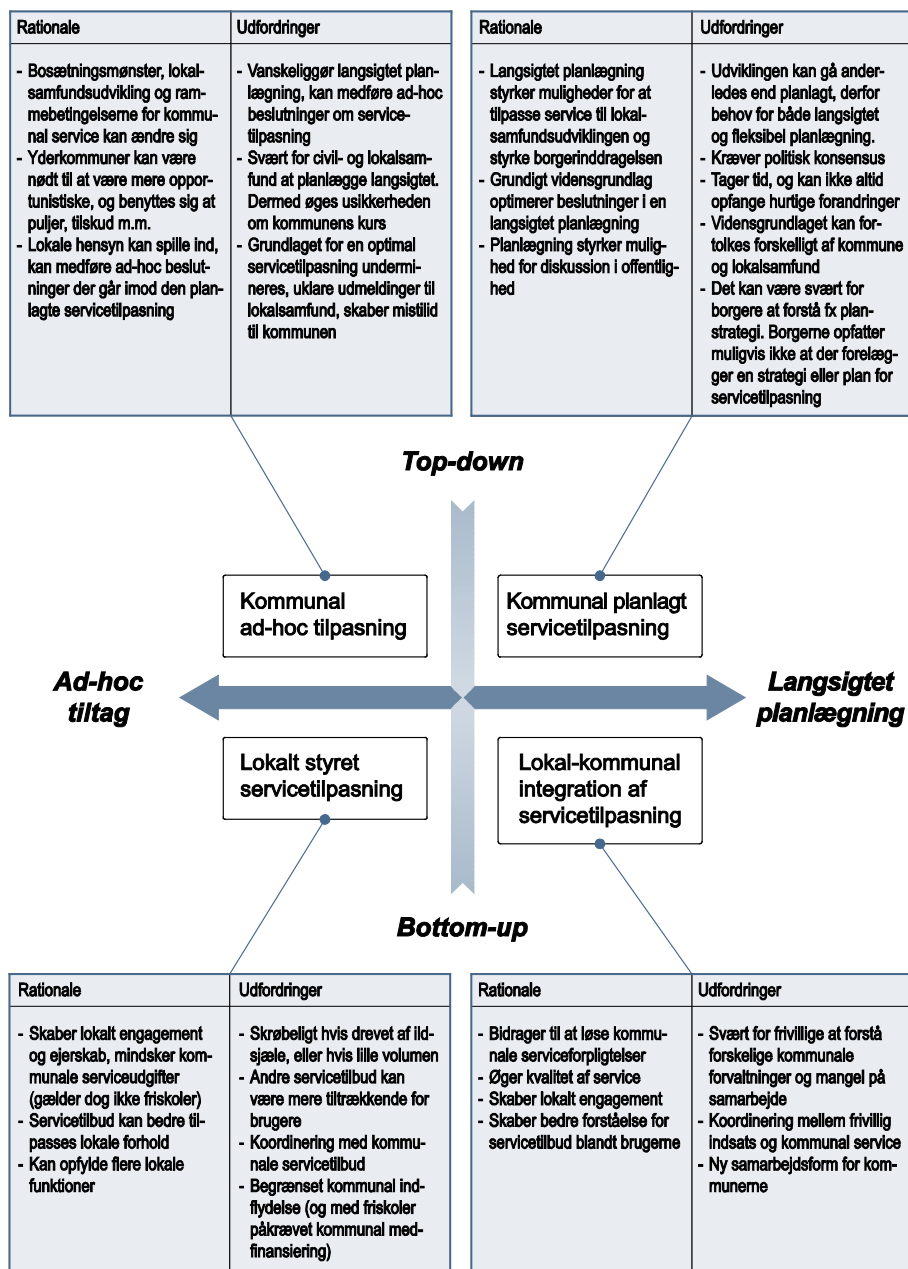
| Rationale | Udfordringer |
|---|---|
| - Bosætningsmønster, lokalsamfundsudvikling og rammebetingelserne for kommunal service kan ændre sig - Yderkommuner kan være nødt til at være mere opportunistiske, og benyttes sig at puljer, tilskud m.m. - Lokale hensyn kan spille ind, kan medføre ad-hoc beslutninger der går imod den planlagte servicetilpasning | - Vanskeliggør langsigtet planlægning, kan medføre ad-hoc beslutninger om servicetilpasning - Svært for civil- og lokalsamfund at planlægge langsigtet. Dermed øges usikkerheden om kommunens kurs - Grundlaget for en optimal servicetilpasning undermineres, uklare udmeldinger til lokalsamfund, skaber mistillid til kommunen |

| Rationale | Udfordringer |
|---|---|
| - Langsigtet planlægning styrker muligheder for at tilpasse service til lokalsamfundsudviklingen og styrke borgerinddragelsen - Grundigt vidensgrundlag optimerer beslutninger i en langsigtet planlægning - Planlægning styrker mulighed for diskussion i offentlighed | - Udviklingen kan gå anderledes end planlagt, derfor behov for både langsigtet og fleksibel planlægning. - Kræver politisk konsensus - Tager tid, og kan ikke altid opfange hurtige forandringer - Vidensgrundlaget kan fortolkes forskelligt af kommune og lokalsamfund - Det kan være svært for borgere at forstå fx planstrategi. Borgerne opfatter muligvis ikke at der foreligger en strategi eller plan for servicetilpasning |

Top-down

Kommunal ad-hoc tilpasning

Kommunal planlagt servicetilpasning

Ad-hoc tiltag

Langsigtet planlægning

Lokalt styret servicetilpasning

Lokal-kommunal integration af servicetilpasning

Bottom-up

| Rationale | Udfordringer |
|---|---|
| - Skaber lokalt engagement og ejerskab, mindsker kommunale serviceudgifter (gælder dog ikke friskoler) - Servicetilbud kan bedre tilpasses lokale forhold - Kan opfylde flere lokale funktioner | - Skrøbeligt hvis drevet af ildsjæle, eller hvis lille volumen - Andre servicetilbud kan være mere tiltrækkende for brugere - Koordinering med kommunale servicetilbud - Begrænset kommunal indflydelse (og med friskoler påkrævet kommunal medfinansiering) |

| Rationale | Udfordringer |
|---|---|
| - Bidrager til at løse kommunale serviceforpligtelser - Øger kvalitet af service - Skaber lokalt engagement - Skaber bedre forståelse for servicetilbud blandt brugerne | - Svært for frivillige at forstå forskelige kommunale forvaltninger og mangel på samarbejde - Koordinering mellem frivillig indsats og kommunal service - Ny samarbejdsform for kommunerne |